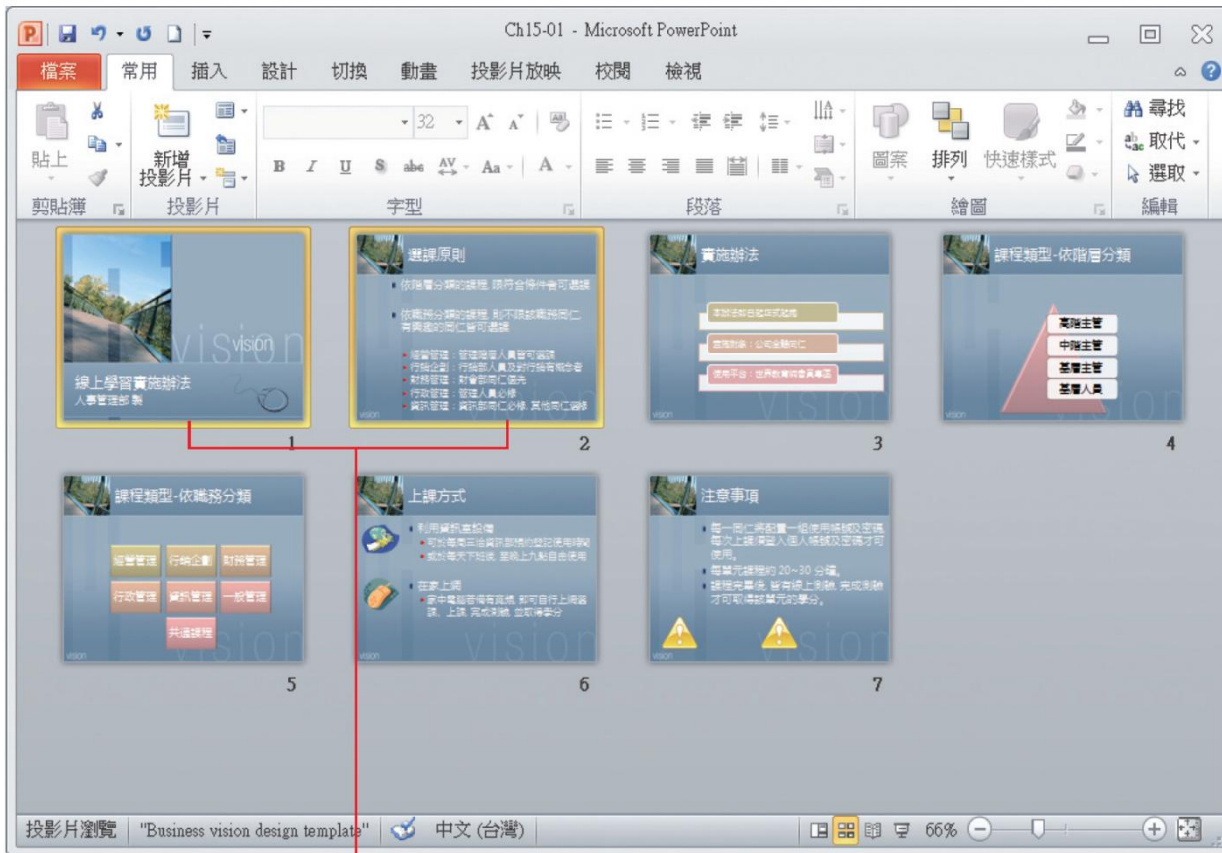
Ch15-01 - Microsoft PowerPoint

檔案 常用 插入 設計 切換 動畫 投影片放映 校閱 檢視

貼上 剪貼簿 新增投影片 投影片 32 字型 段落 圖案 排列 快速樣式 繪圖 尋找 取代 選取 編輯

vision
線上學習實施辦法
人事管理部 製
1

選課原則
依階層分類的課程, 須符合條件者可選讀
依職務分類的課程, 則不限該職務同仁, 有興趣的同仁皆可選讀
經營管理：管理階層人員皆可選讀
行銷企劃：行銷部人員及對行銷有興趣者
財務管理：財會部同仁優先
行政管理：管理人員必修
資訊管理：資訊部同仁必修, 其他同仁選修
vision
2

實施辦法
本辦法採自願方式參加
適用對象：公司全體同仁
使用平台：世界數位學習網
vision
3

課程類型-依階層分類
高階主管
中階主管
基層主管
基層人員
vision
4

課程類型-依職務分類
經營管理 行銷企劃 財務管理
行政管理 資訊管理 一般管理
共通課程
vision
5

上課方式
利用資訊室設備
可於每週三往資訊部預約登記使用時間
或於每天下班後, 至晚上九點自由使用
在家上課
家中電腦若有寬頻, 即可自行上網選課、上課, 完成測驗, 並取得學分
vision
6

注意事項
每一同仁將配置一組使用帳號及密碼, 每次上課得登入個人帳號及密碼才可使用。
每單元課程約 20~30 分鐘。
課程完畢後, 皆有線上測驗, 完成測驗才可取得該單元的學分。
vision
7

投影片瀏覽 "Business vision design template" 中文 (台灣) 66%